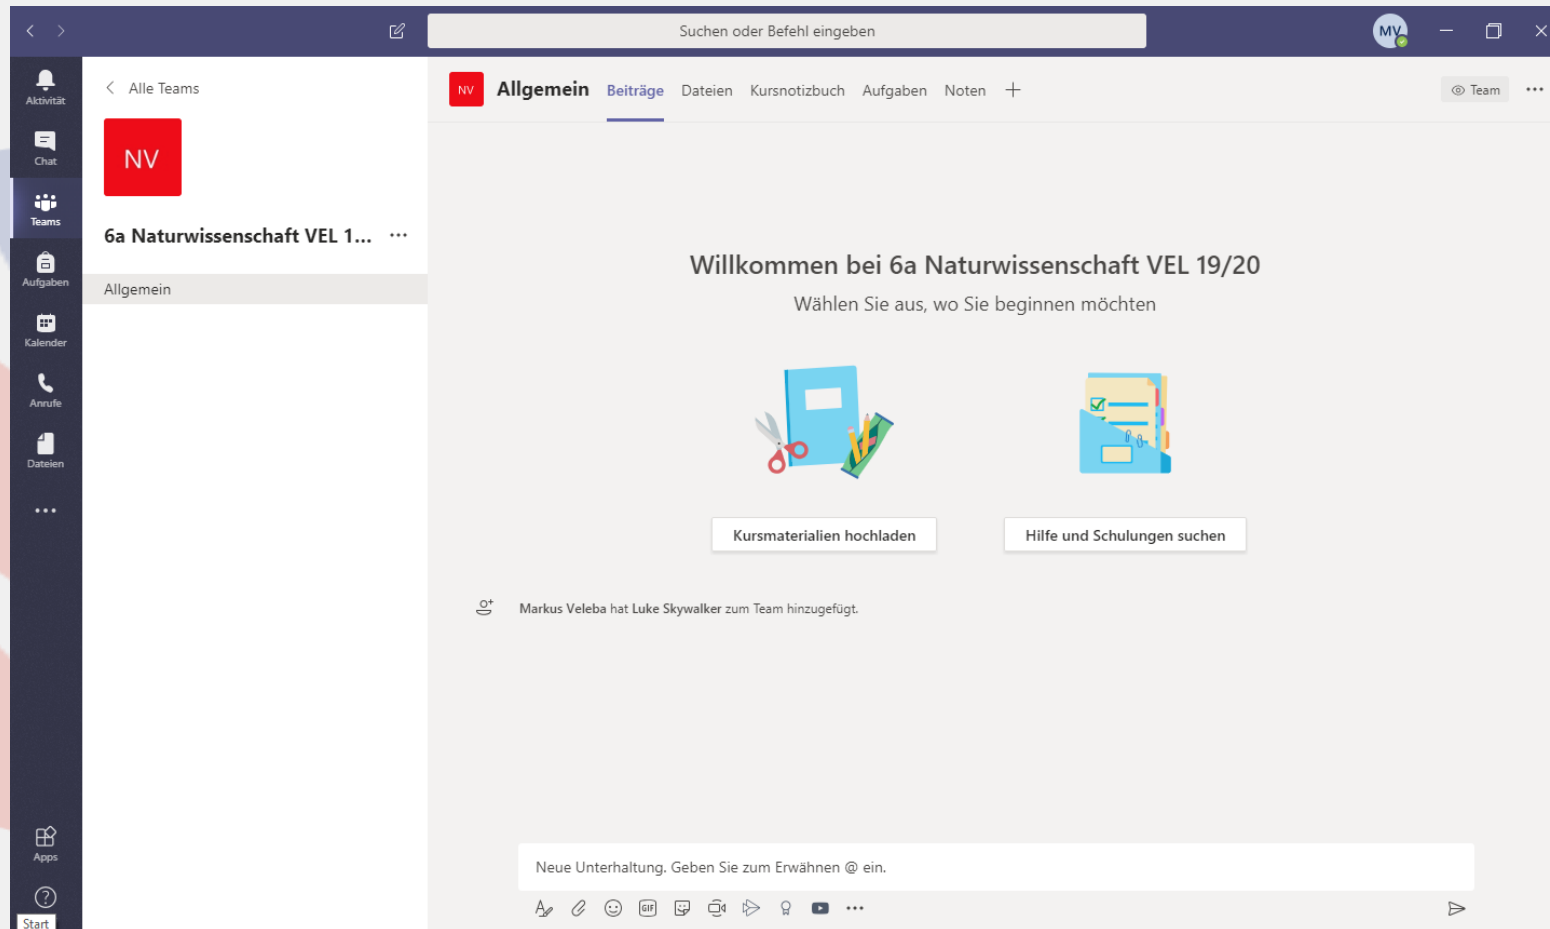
Suchen oder Befehl eingeben

MV

Aktivität
Chat
Teams
Aufgaben
Kalender
Anrufe
Dateien
...
Apps
Start

Alle Teams

NV

6a Naturwissenschaft VEL 1... ...

Allgemein

NV Allgemein Beiträge Dateien Kursnotizbuch Aufgaben Noten +

Team ...

Willkommen bei 6a Naturwissenschaft VEL 19/20

Wählen Sie aus, wo Sie beginnen möchten

Kursmaterialien hochladen

Hilfe und Schulungen suchen

Markus Veleba hat Luke Skywalker zum Team hinzugefügt.

Neue Unterhaltung. Geben Sie zum Erwähnen @ ein.

GIF ...